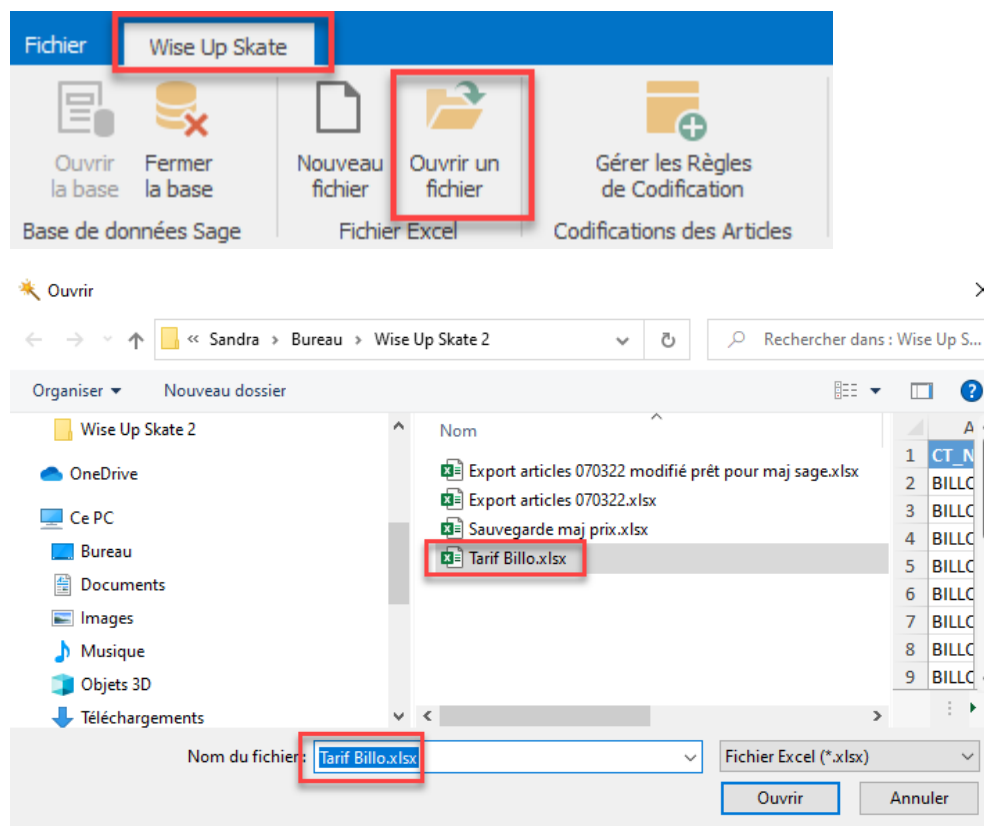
Fichier Wise Up Skate

Ouvrir la base
Fermer la base
Base de données Sage

Nouveau fichier
Ouvrir un fichier
Fichier Excel

Gérer les Règles de Codification
Codifications des Articles

Ouvrir

« Sandra › Bureau › Wise Up Skate 2

Rechercher dans : Wise Up S...

Organiser ▾ Nouveau dossier

Wise Up Skate 2
OneDrive
Ce PC
Bureau
Documents
Images
Musique
Objets 3D
Téléchargements

Nom
Export articles 070322 modifié prêt pour maj sage.xlsx
Export articles 070322.xlsx
Sauvegarde maj prix.xlsx
Tarif Billo.xlsx

| | A |
|---|---|
| 1 | CT_N |
| 2 | BILLO |
| 3 | BILLO |
| 4 | BILLO |
| 5 | BILLO |
| 6 | BILLO |
| 7 | BILLO |
| 8 | BILLO |
| 9 | BILLO |

Nom du fichier: Tarif Billo.xlsx
Fichier Excel (*.xlsx)
Ouvrir
Annuler